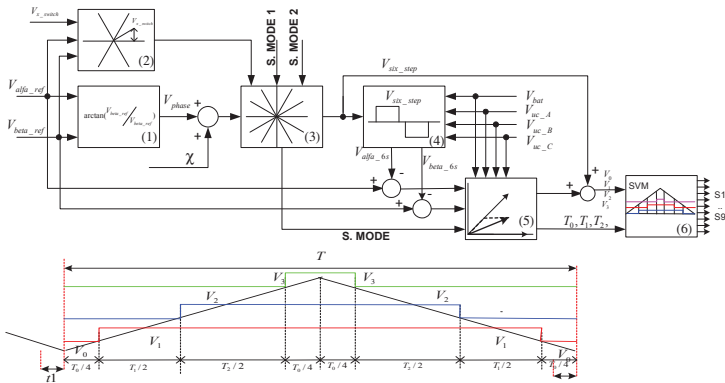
$V_{s\_switch}$
$V_{s\_switch}$
(2)
S. MODE 1
S. MODE 2
$V_{six\_step}$
$V_{alfa\_ref}$
$\arctan(V_{beta\_ref}/V_{beta\_ref})$
(1)
$V_{phase}$
+
-
+
$\chi$
(3)
$V_{six\_step}$
(4)
$V_{bat}$
$V_{uc\_A}$
$V_{uc\_B}$
$V_{uc\_C}$
$V_{beta\_ref}$
$V_{alfa\_6s}$
$V_{beta\_6s}$
+
-
+
-
+
+
$V_0$
$V_1$
$V_2$
$V_3$
SVM
S1
S9
(5)
$T_0, T_1, T_2,$
(6)
S. MODE
$T$
$V_3$
$V_3$
$V_2$
$V_2$
$V_1$
$V_1$
$V_0$
$V_0$
-
$T_0/4$
$T_1/2$
$T_2/2$
$T_0/4$
$T_0/4$
$T_2/2$
$T_1/2$
$T_0/4$
$t1$